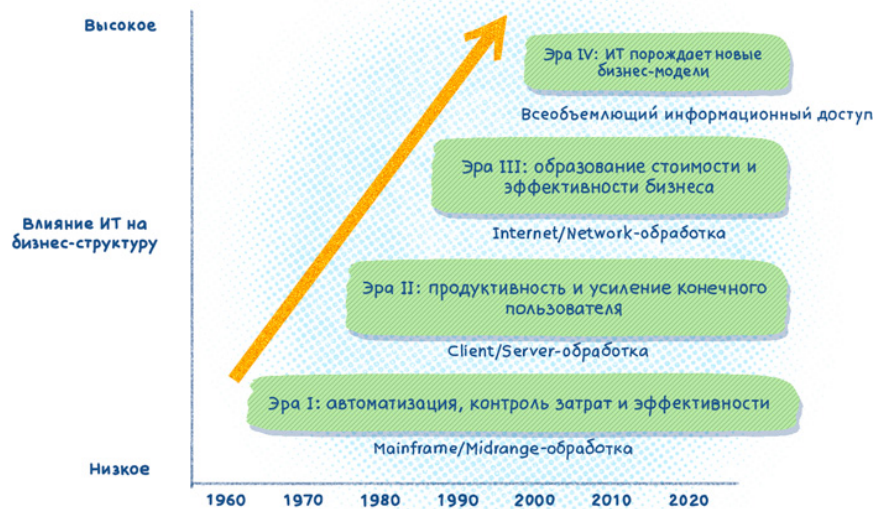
Высокое

Влияние ИТ на бизнес-структуру

Низкое

Эра IV: ИТ порождает новые бизнес-модели

Всеобъемлющий информационный доступ

Эра III: образование стоимости и эффективности бизнеса

Internet/Network-обработка

Эра II: продуктивность и усиление конечного пользователя

Client/Server-обработка

Эра I: автоматизация, контроль затрат и эффективности

Mainframe/Midrange-обработка

1960 1970 1980 1990 2000 2010 2020